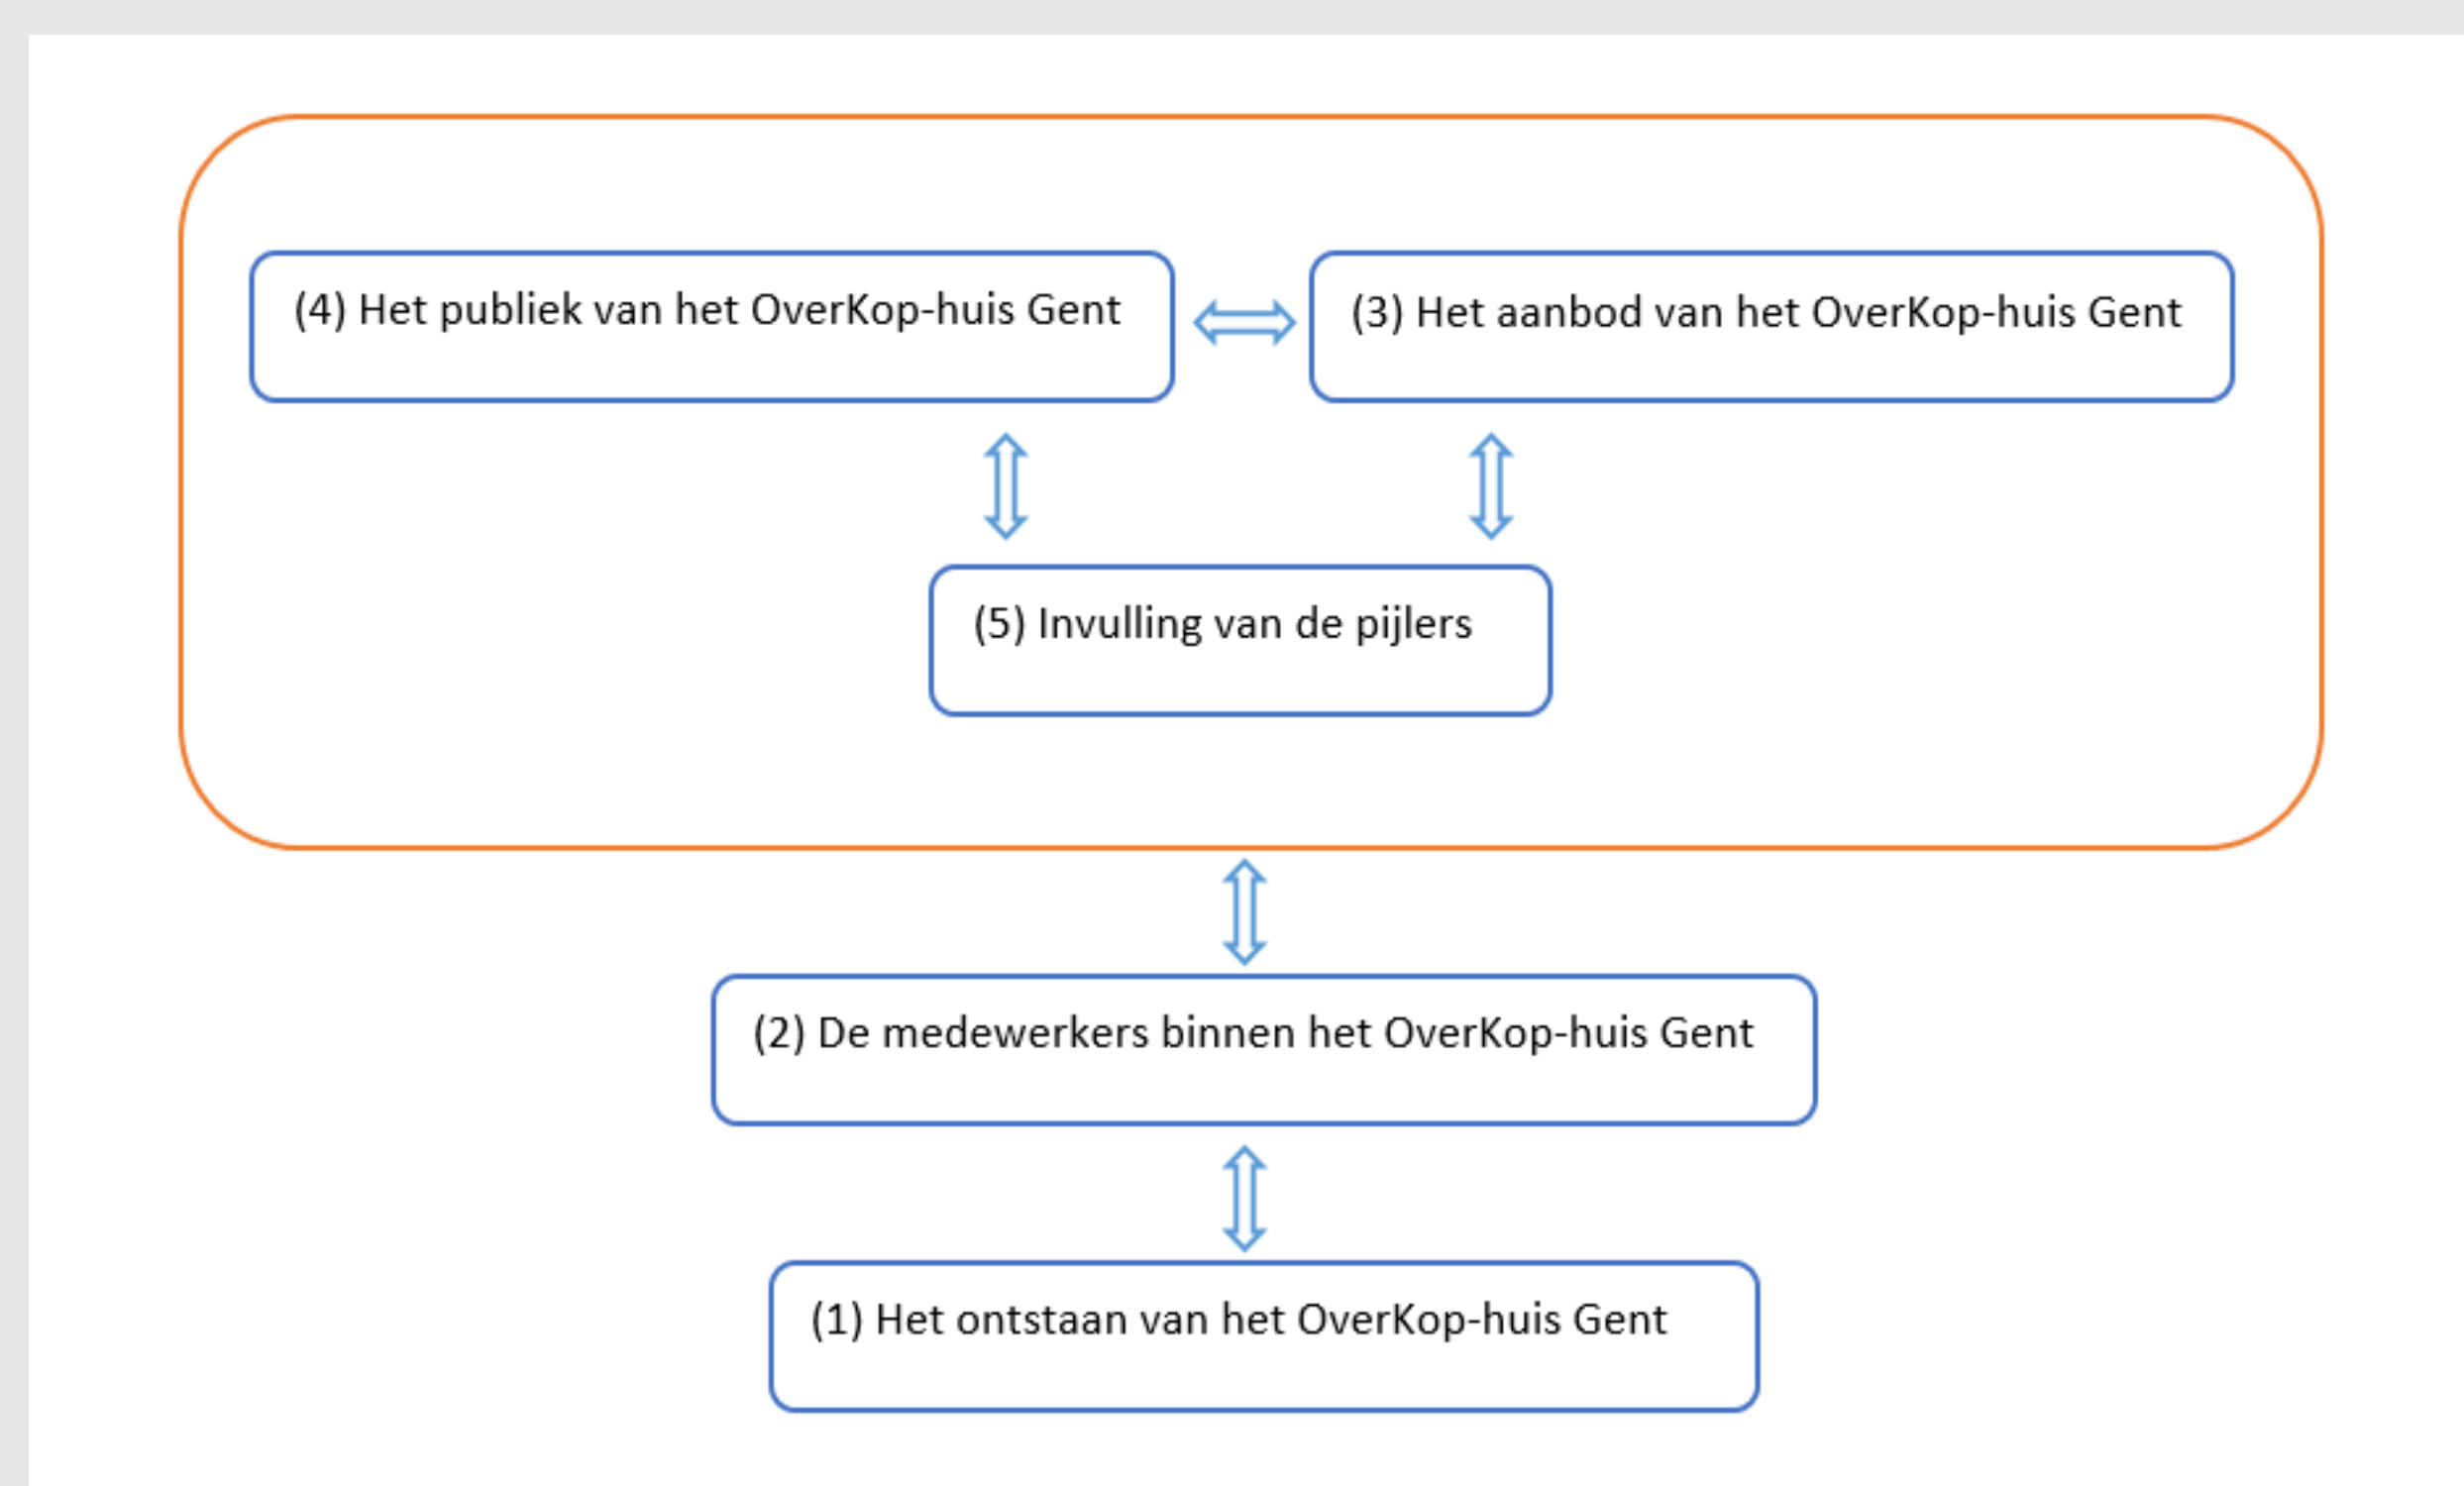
(4) Het publiek van het OverKop-huis Gent

(3) Het aanbod van het OverKop-huis Gent

(5) Invulling van de pijlers

(2) De medewerkers binnen het OverKop-huis Gent

(1) Het ontstaan van het OverKop-huis Gent